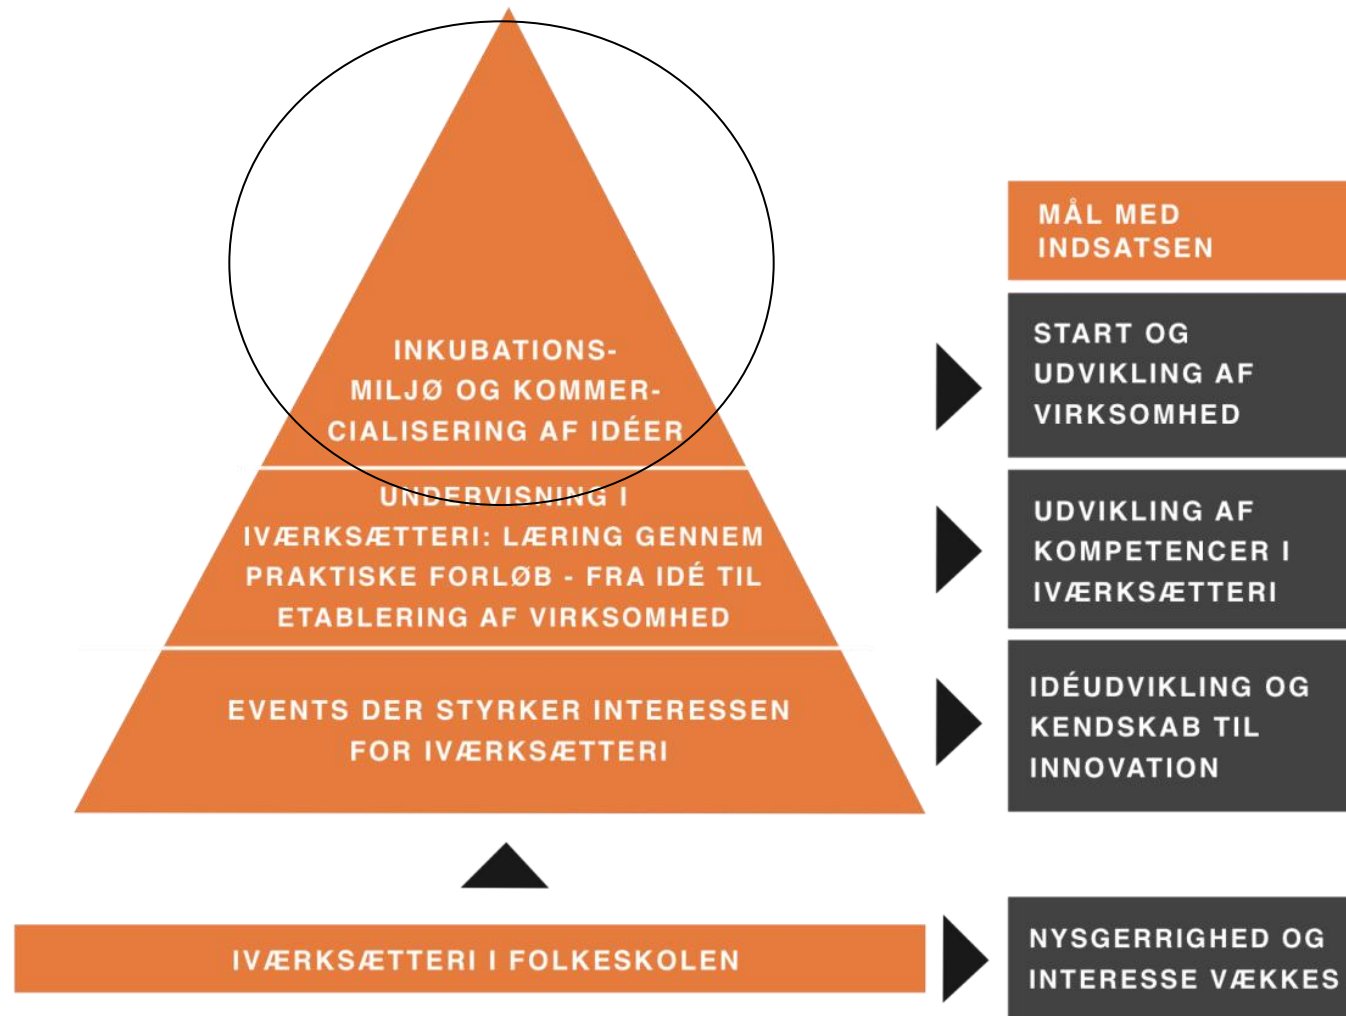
INKUBATIONSMILJØ OG KOMMERCIALISERING AF IDÉER

UNDERVISNING I IVÆRKSÆTTERI: LÆRING GENNEM PRAKTISKE FORLØB - FRA IDÉ TIL ETABLERING AF VIRKSOMHED

EVENTS DER STYRKER INTERESSEN FOR IVÆRKSÆTTERI

IVÆRKSÆTTERI I FOLKESKOLEN

MÅL MED INDSATSEN

START OG UDVIKLING AF VIRKSOMHED

UDVIKLING AF KOMPETENCER I IVÆRKSÆTTERI

IDÉUDVIKLING OG KENDSKAB TIL INNOVATION

NYSGERRIGHED OG INTERESSE VÆKKES